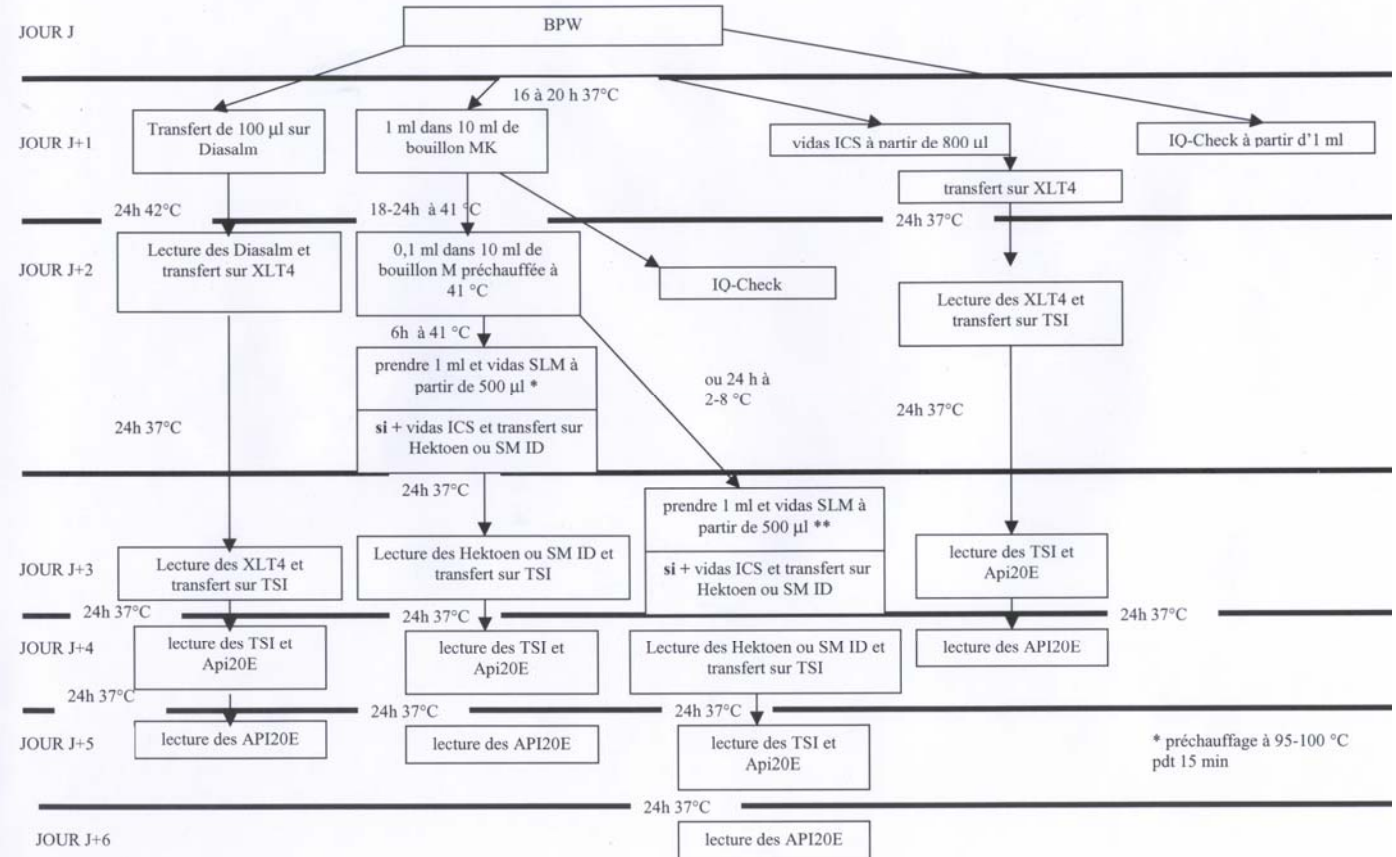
JOUR J

BPW

16 à 20 h 37°C

JOUR J+1

Transfert de 100 µl sur Diasalm

1 ml dans 10 ml de bouillon MK

vidas ICS à partir de 800 ul

IQ-Check à partir d'1 ml

transfert sur XLT4

24h 42°C

18-24h à 41 °C

24h 37°C

JOUR J+2

Lecture des Diasalm et transfert sur XLT4

0,1 ml dans 10 ml de bouillon M préchauffée à 41 °C

IQ-Check

Lecture des XLT4 et transfert sur TSI

6h à 41 °C

prendre 1 ml et vidas SLM à partir de 500 µl *

si + vidas ICS et transfert sur Hektoen ou SM ID

ou 24 h à 2-8 °C

24h 37°C

24h 37°C

24h 37°C

prendre 1 ml et vidas SLM à partir de 500 µl **

si + vidas ICS et transfert sur Hektoen ou SM ID

JOUR J+3

Lecture des XLT4 et transfert sur TSI

Lecture des Hektoen ou SM ID et transfert sur TSI

lecture des TSI et Api20E

24h 37°C

24h 37°C

24h 37°C

JOUR J+4

lecture des TSI et Api20E

lecture des TSI et Api20E

Lecture des Hektoen ou SM ID et transfert sur TSI

lecture des API20E

24h 37°C

24h 37°C

24h 37°C

JOUR J+5

lecture des API20E

lecture des API20E

lecture des TSI et Api20E

* préchauffage à 95-100 °C pdt 15 min

24h 37°C

JOUR J+6

lecture des API20E